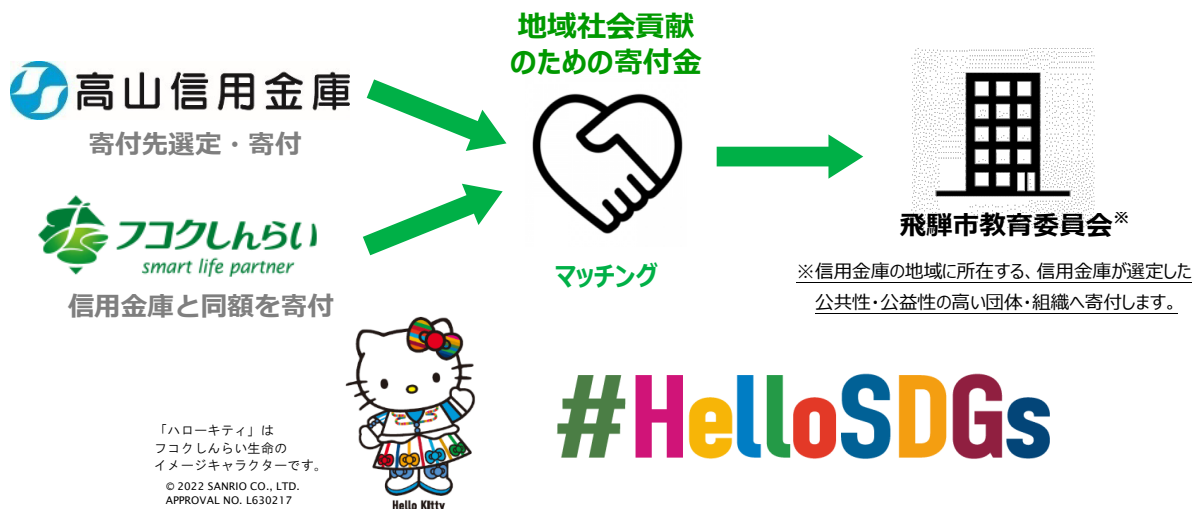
高山信用金庫
寄付先選定・寄付

フコクしんらい
smart life partner
信用金庫と同額を寄付

地域社会貢献
のための寄付金

マッチング

飛騨市教育委員会※

※信用金庫の地域に所在する、信用金庫が選定した公共性・公益性の高い団体・組織へ寄付します。

「ハローキティ」は
フコクしんらい生命の
イメージキャラクターです。
© 2022 SANRIO CO., LTD.
APPROVAL NO. L630217

Hello Kitty

#HelloSDGs